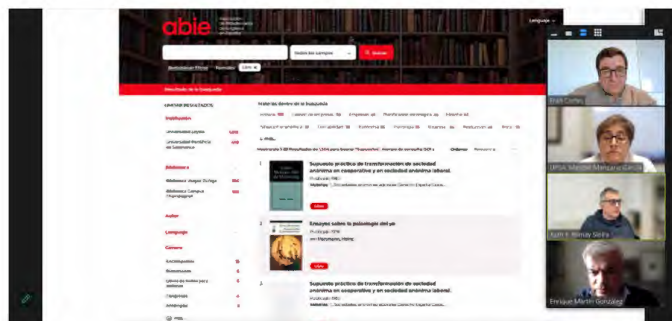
abie

Language

Buscar

Resultados de la búsqueda

LIMITAR RESULTADOS

Institución

Universidad Loyola

Universidad Pontificia de Salamanca

Biblioteca

Biblioteca Jorge Juan

Biblioteca Campus Chamberí

Autor

Lenguaje

Género

Supuesto práctico de transformación de sociedad anónima en cooperativa y en sociedad anónima laboral.

Libro

Ensayos sobre la psicología del yo

Libro

Supuesto práctico de transformación de sociedad anónima en cooperativa y en sociedad anónima laboral.

Iñaki Cortés

UPSA. Marisol Manzano García

Juan F. Montay Sierra

Enrique Martín González